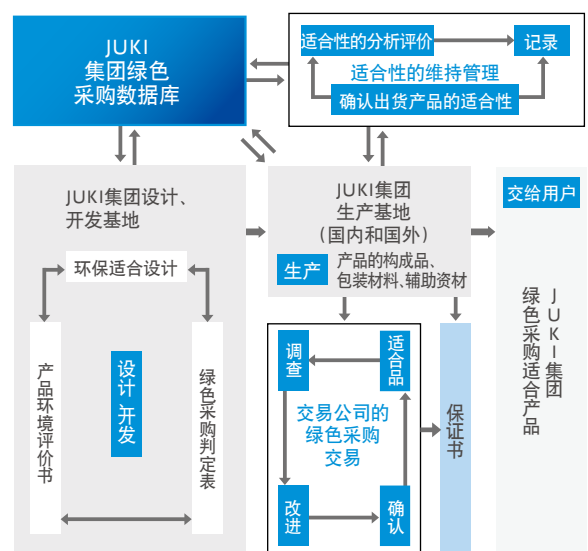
JUKI
集团绿色
采购数据库

适合性的分析评价

记录

适合性的维持管理

确认出货产品的适合性

JUKI集团设计、
开发基地

环保适合设计

产品环境评价书

设计
开发

绿色采购判定表

JUKI集团
生产基地
（国内和国外）

生产

产品的构成品、
包装材料、辅助资材

调查

适合品

交易公司的
绿色采购
交易

改进

确认

保证书

交给用户

JUKI集团
绿色采购适合产品